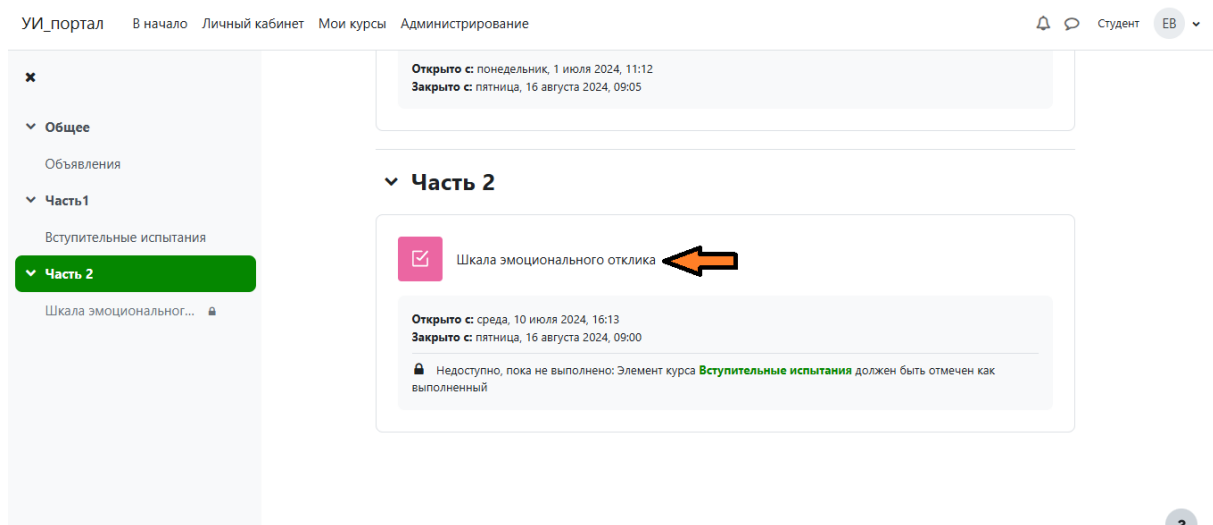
УИ_портал В начало Личный кабинет Мои курсы Администрирование

Студент ЕВ

×

Общее

Объявления

Часть1

Вступительные испытания

Часть 2

Шкала эмоциональног...

Открыто с: понедельник, 1 июля 2024, 11:12
Закрыто с: пятница, 16 августа 2024, 09:05

Часть 2

Шкала эмоционального отклика

Открыто с: среда, 10 июля 2024, 16:13
Закрыто с: пятница, 16 августа 2024, 09:00

Недоступно, пока не выполнено: Элемент курса Вступительные испытания должен быть отмечен как выполненный

?